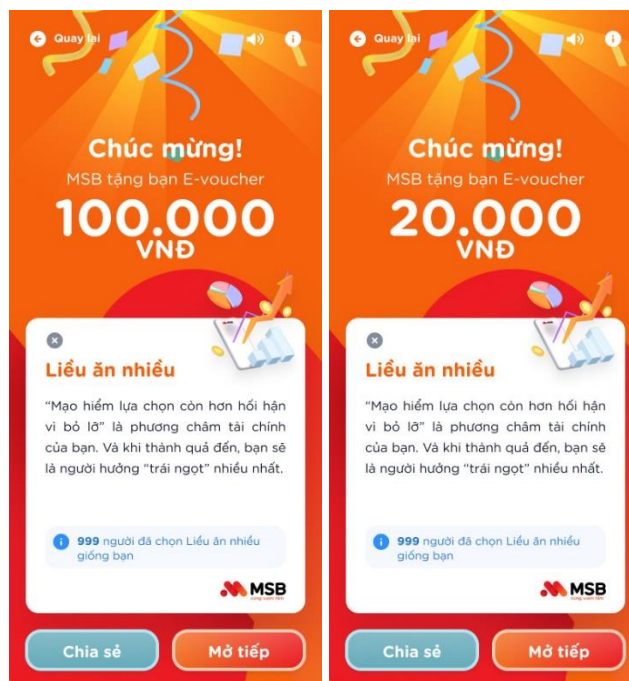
Quay lại

Chúc mừng!
MSB tặng bạn E-voucher
100.000
VNĐ

Liều ăn nhiều

"Mạo hiểm lựa chọn còn hơn hối hận vì bỏ lỡ" là phương châm tài chính của bạn. Và khi thành quả đến, bạn sẽ là người hưởng "trái ngọt" nhiều nhất.

999 người đã chọn Liều ăn nhiều giống bạn

MSB

Chia sẻ
Mở tiếp

Quay lại

Chúc mừng!
MSB tặng bạn E-voucher
20.000
VNĐ

Liều ăn nhiều

"Mạo hiểm lựa chọn còn hơn hối hận vì bỏ lỡ" là phương châm tài chính của bạn. Và khi thành quả đến, bạn sẽ là người hưởng "trái ngọt" nhiều nhất.

999 người đã chọn Liều ăn nhiều giống bạn

MSB

Chia sẻ
Mở tiếp